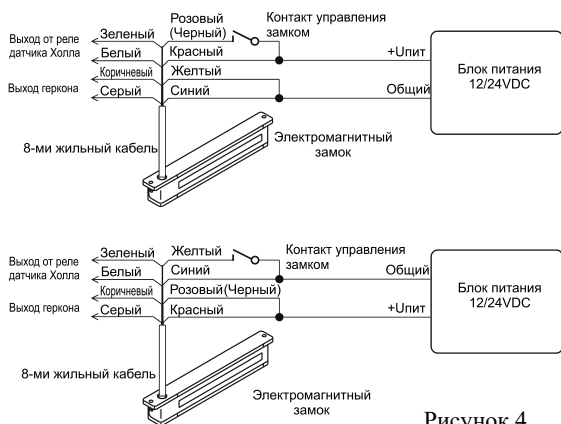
Выход от реле датчика Холла
Зеленый
Белый
Коричневый
Выход геркона
Серый
Розовый (Черный)
Красный
Желтый
Синий
Контакт управления замком
+Uпит
Общий
Блок питания 12/24VDC
8-ми жильный кабель
Электромагнитный замок

Выход от реле датчика Холла
Зеленый
Белый
Коричневый
Выход геркона
Серый
Желтый
Синий
Розовый(Черный)
Красный
Контакт управления замком
Общий
+Uпит
Блок питания 12/24VDC
8-ми жильный кабель
Электромагнитный замок

Рисунок 4